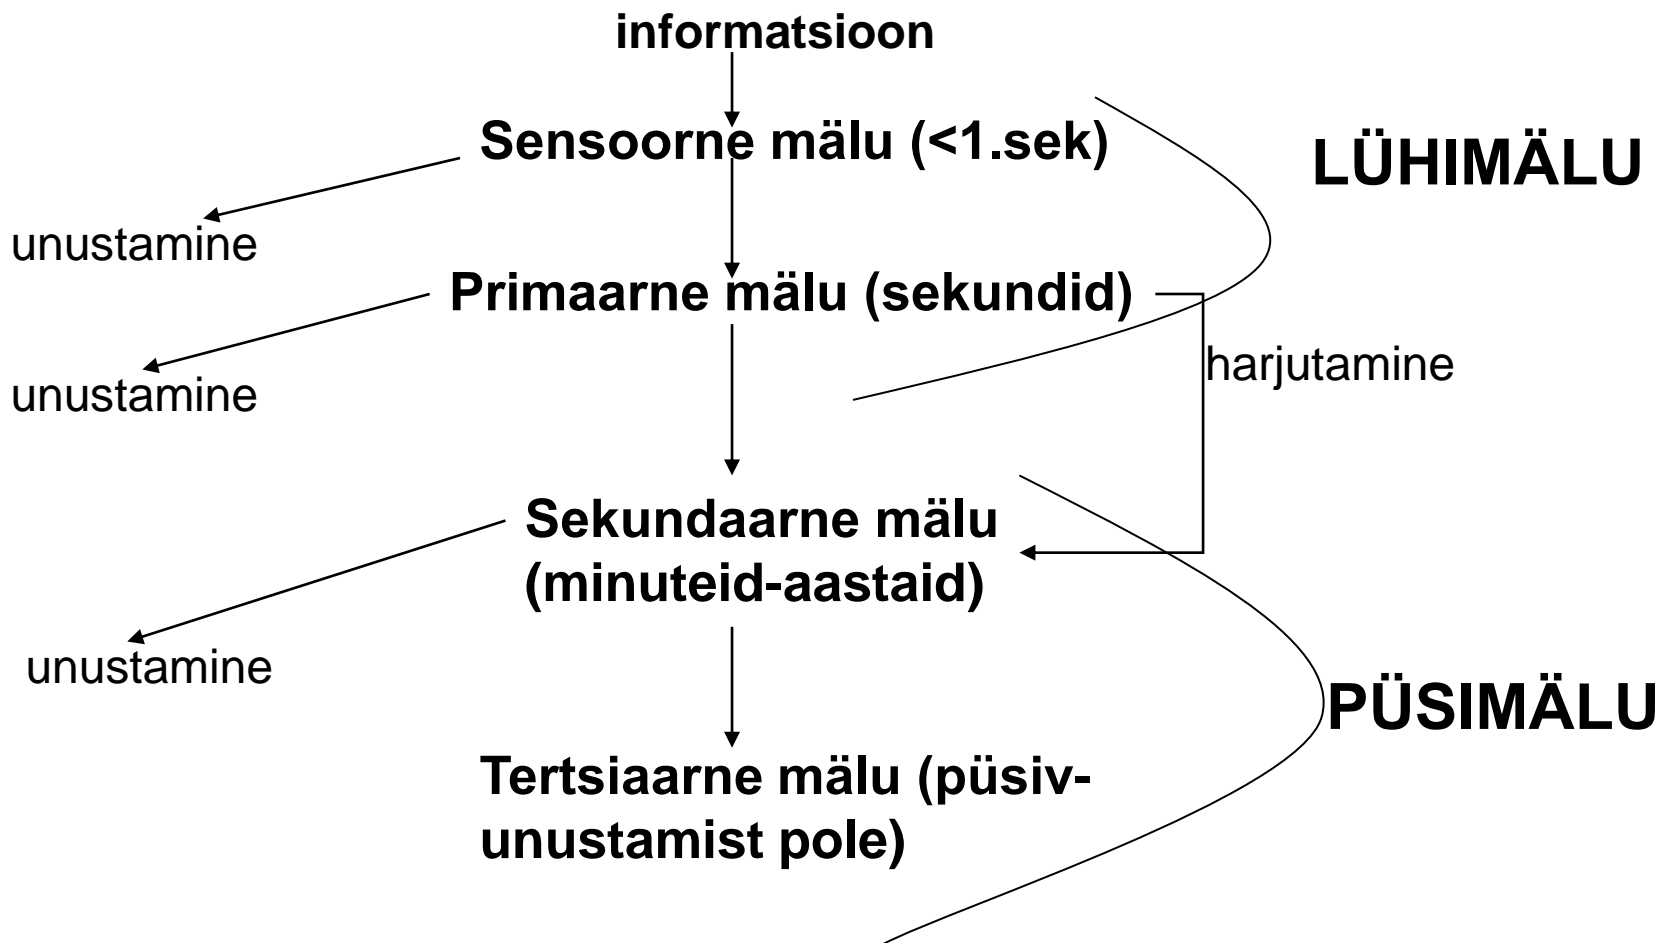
informatsioon

Sensoorne mälu (<1.sek)

LÜHIMÄLU

unustamine

Primaarne mälu (sekundid)

harjutamine

unustamine

Sekundaarne mälu (minuteid-aastaid)

unustamine

PÜSIMÄLU

Tertsiaarne mälu (püsiv-unustamist pole)